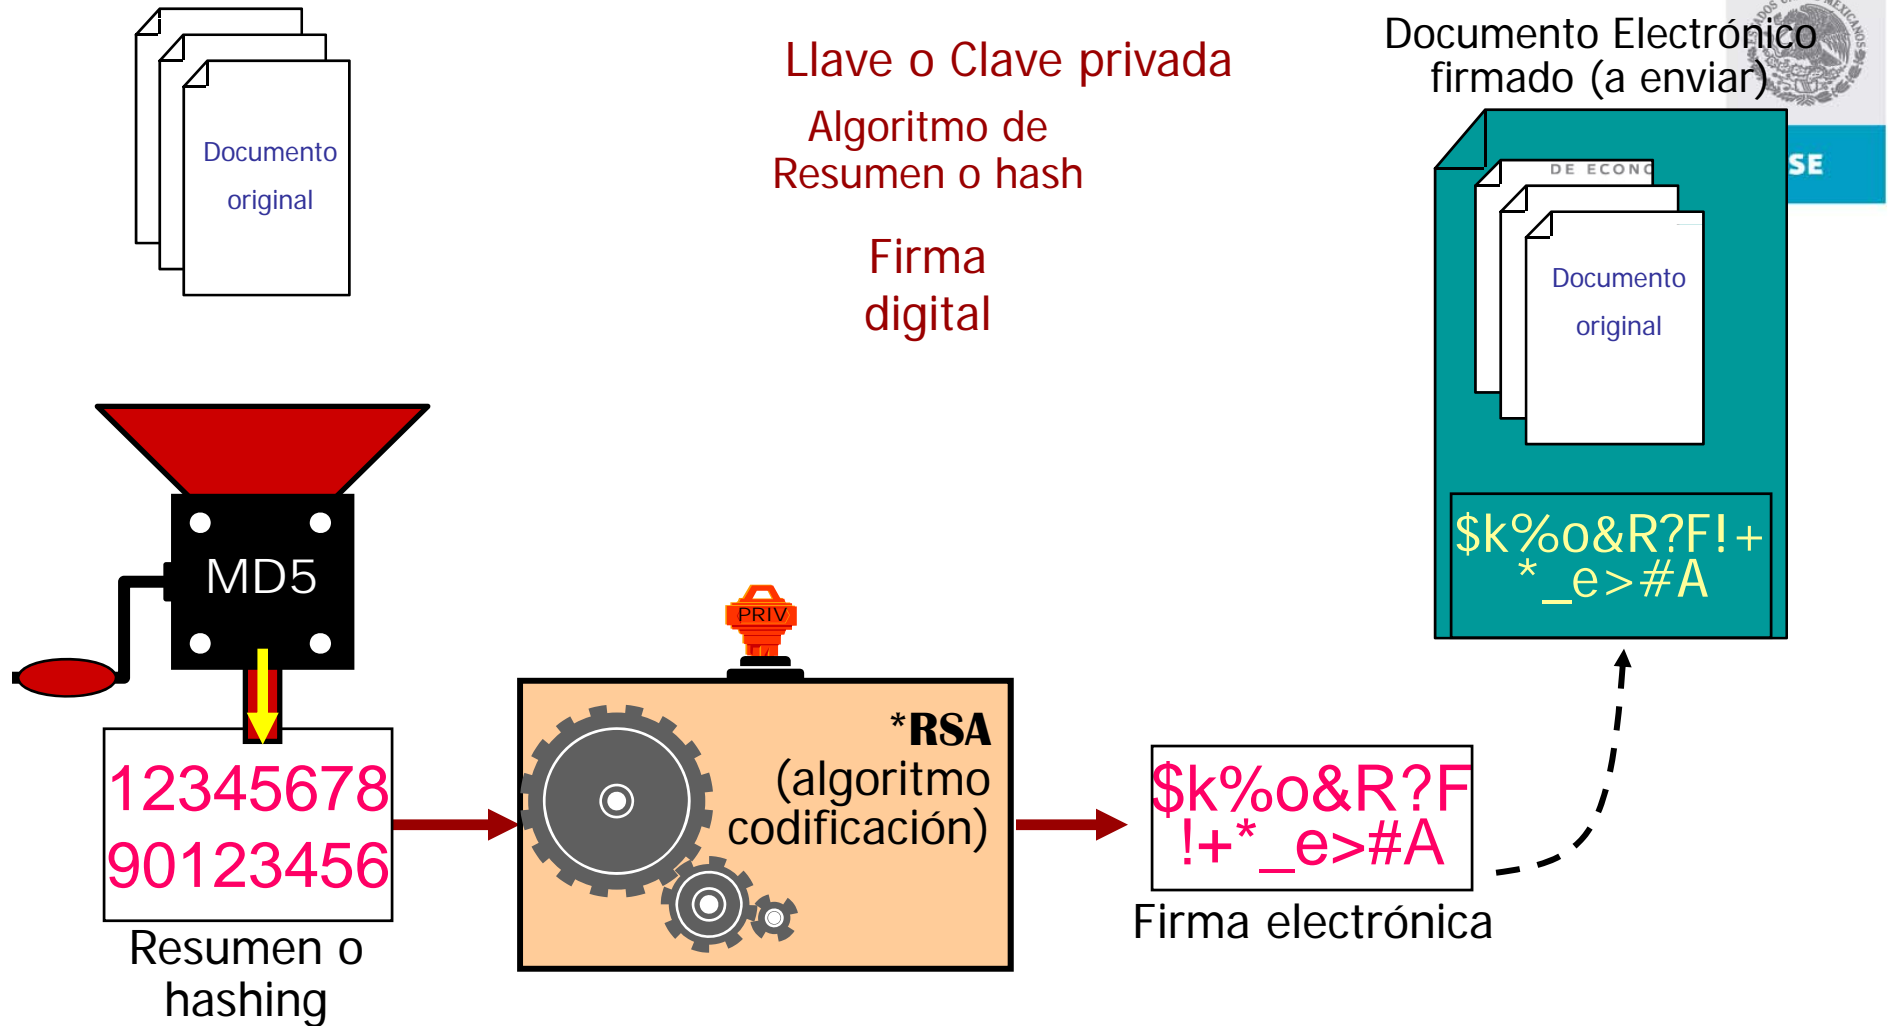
Documento original

Llave o Clave privada

Algoritmo de Resumen o hash

Firma digital

Documento Electrónico firmado (a enviar)

SE

DE ECONO

Documento original

$k%o&R?F!+ *_e>#A

MD5

PRIV

12345678 90123456

Resumen o hashing

*RSA (algoritmo codificación)

$k%o&R?F !+*_e>#A

Firma electrónica